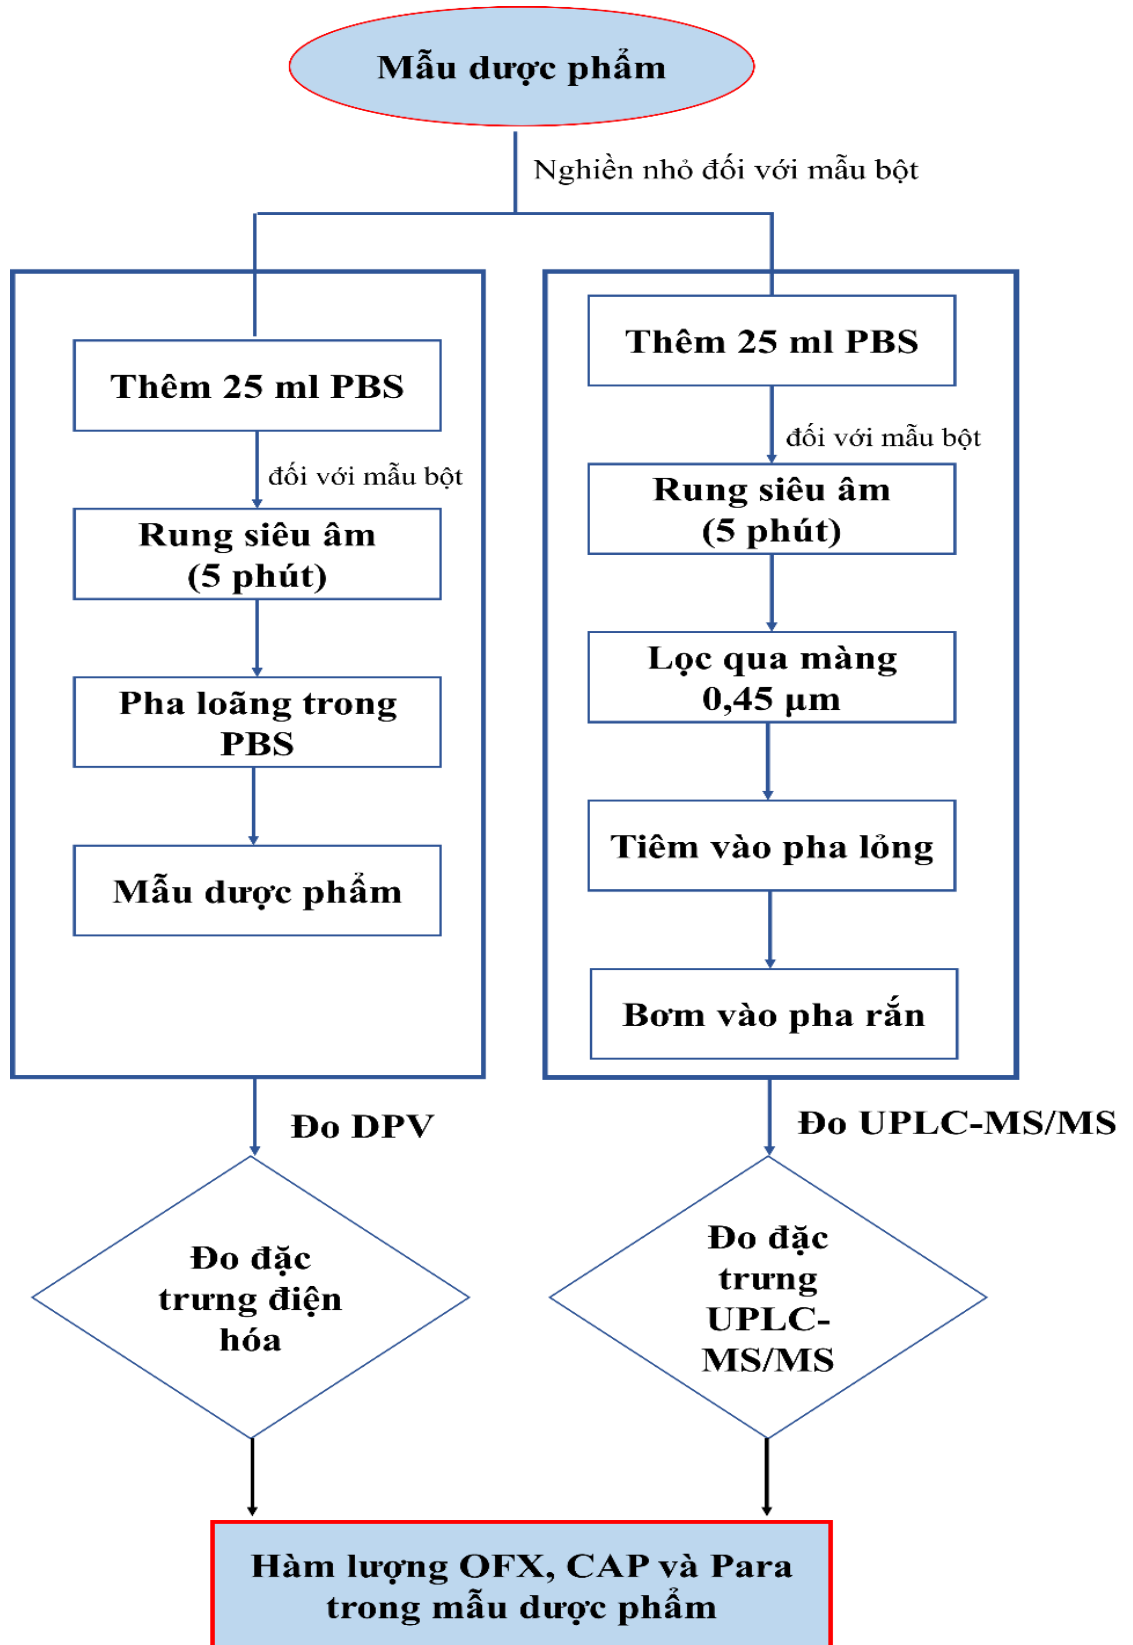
Mẫu dược phẩm

Nghiền nhỏ đối với mẫu bột

Thêm 25 ml PBS

đối với mẫu bột

Rung siêu âm (5 phút)

Pha loãng trong PBS

Mẫu dược phẩm

Thêm 25 ml PBS

đối với mẫu bột

Rung siêu âm (5 phút)

Lọc qua màng 0,45 µm

Tiêm vào pha lỏng

Bơm vào pha rắn

Đo DPV

Đo UPLC-MS/MS

Đo đặc trưng điện hóa

Đo đặc trưng UPLC-MS/MS

Hàm lượng OFX, CAP và Para trong mẫu dược phẩm